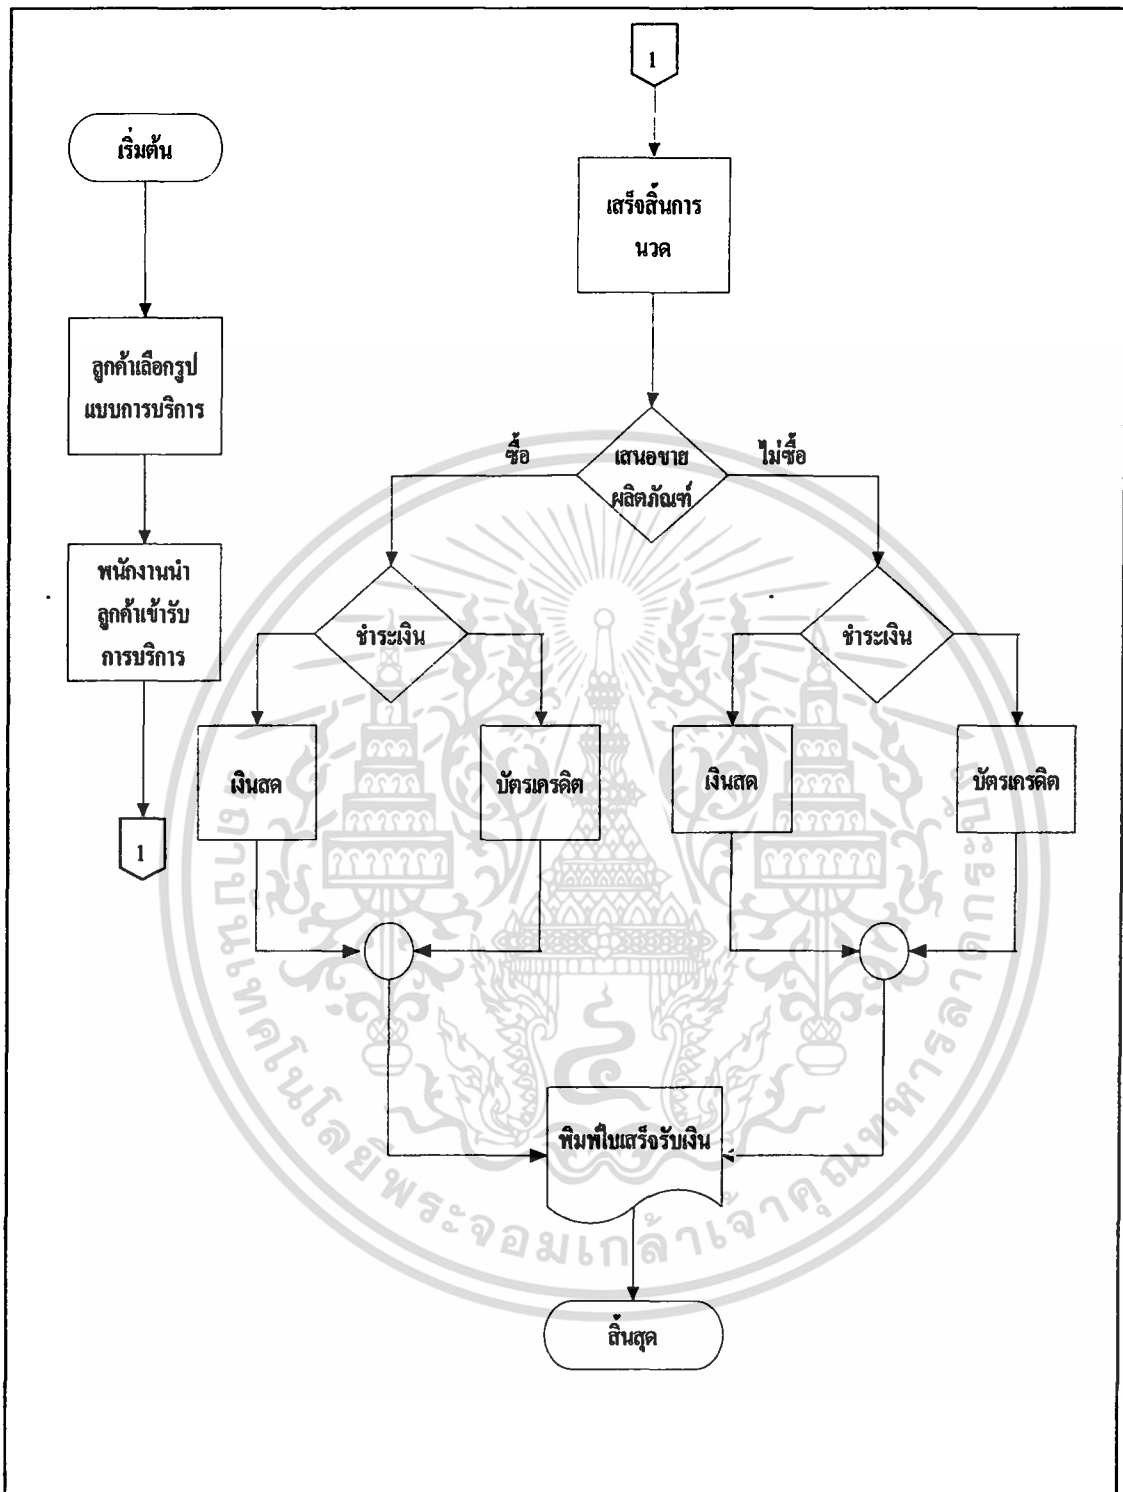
เริ่มต้น

ลูกค้าเลือกรูปแบบการบริการ

พนักงานนำลูกค้าเข้ารับการบริการ

1

1

เสร็จสิ้นการนวด

ซื้อ

เสนอขายผลิตภัณฑ์

ไม่ซื้อ

ชำระเงิน

ชำระเงิน

เงินสด

บัตรเครดิต

เงินสด

บัตรเครดิต

พิมพ์ใบเสร็จรับเงิน

สิ้นสุด

สถาบันเทคโนโลยีพระจอมเกล้าเจ้าคุณทหารลาดกระบัง